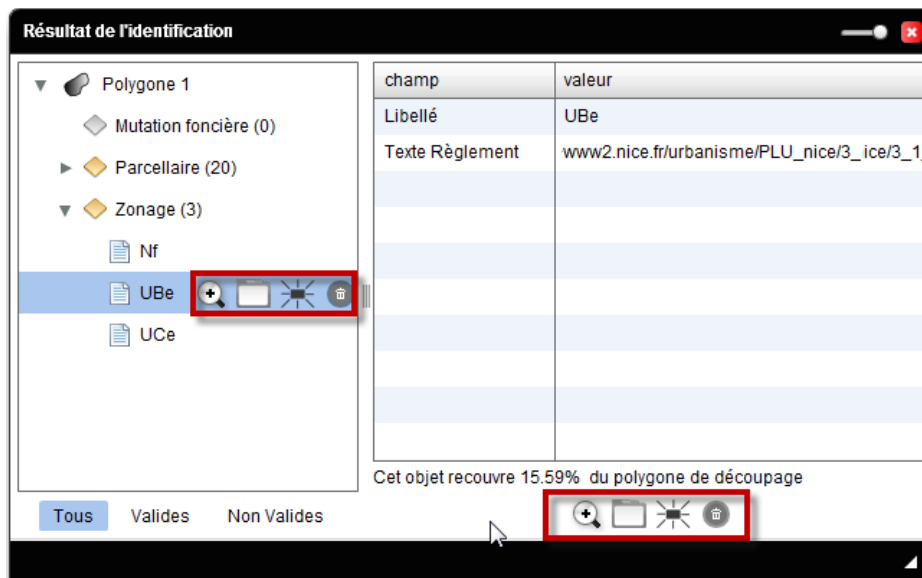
Résultat de l'identification

Polygone 1
Mutation foncière (0)
Parcellaire (20)
Zonage (3)
Nf
UBe
UCe

| champ | valeur |
|---|---|
| Libellé | UBe |
| Texte Règlement | www2.nice.fr/urbanisme/PLU_nice/3_ice/3_1 |

Cet objet recouvre 15.59% du polygone de découpage

Tous Valides Non Valides